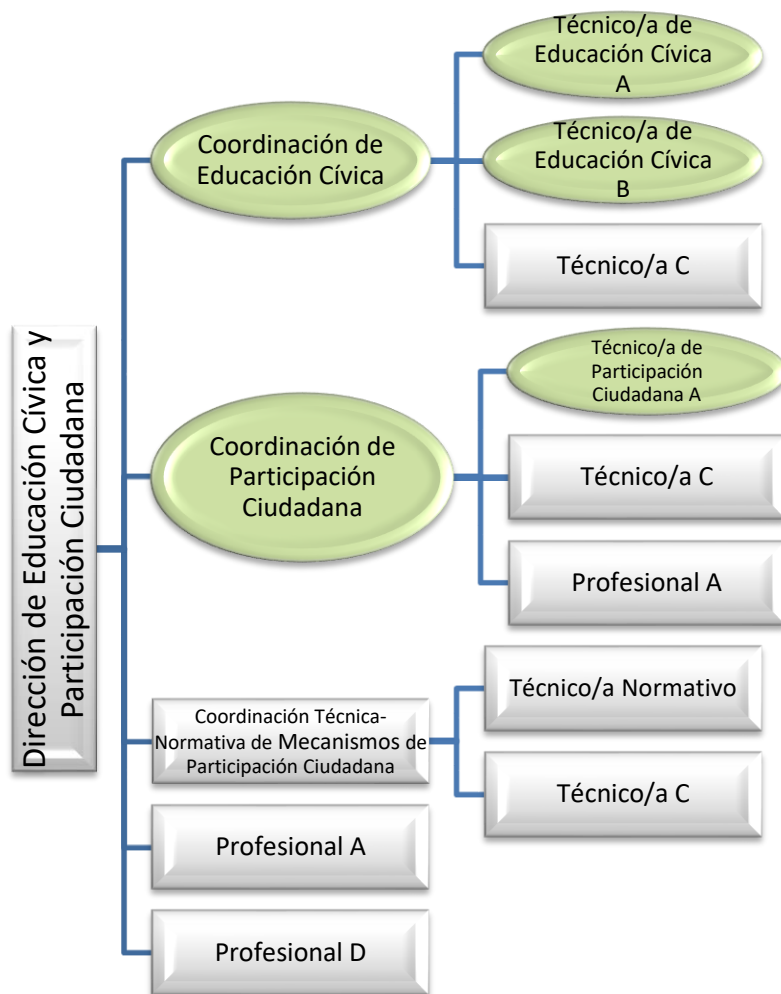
Dirección de Educación Cívica y Participación Ciudadana

Coordinación de Educación Cívica

Técnico/a de Educación Cívica A

Técnico/a de Educación Cívica B

Técnico/a C

Coordinación de Participación Ciudadana

Técnico/a de Participación Ciudadana A

Técnico/a C

Profesional A

Coordinación Técnica-Normativa de Mecanismos de Participación Ciudadana

Técnico/a Normativo

Técnico/a C

Profesional A

Profesional D